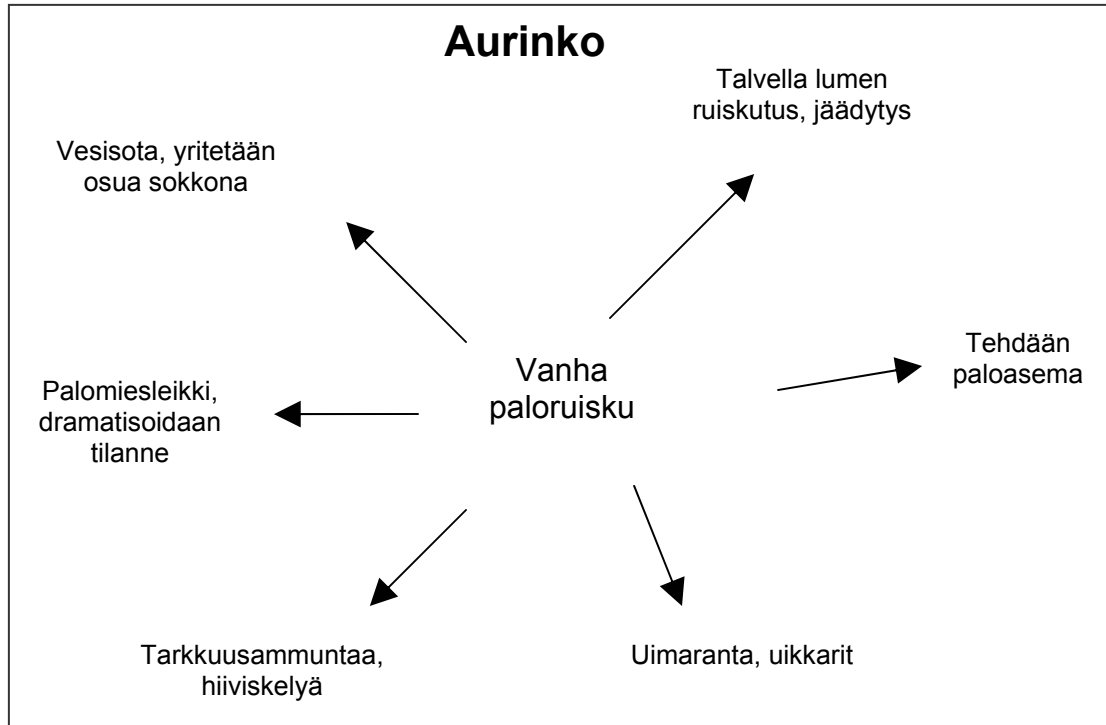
Aurinko

Talvella lumen ruiskutus, jäädytys

Vesisota, yritetään osua sokkona

Vanha paloruisku

Tehdään paloasema

Palomiesleikki, dramatisoidaan tilanne

Tarkkuusammuntaa, hiiviskelyä

Uimaranta, uikkarit